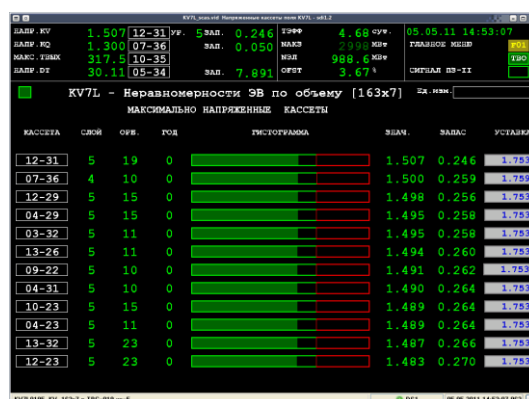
KV7L_scus.std Напряженные кассеты поля KV7L - e61.2

НАПР.KV 1.507 12-31 УР. 5 ЗАП. 0.246 ТЭФФ 4.68 сут. 05.05.11 14:53:07
НАПР.KQ 1.300 07-36 ЗАП. 0.050 NАКЗ 2996 МВт ГЛАВНОЕ МЕНЮ F01
МАКС.ТВЫХ 317.5 10-35 NЭЛ 988.6 МВт ТВО
НАПР.DT 30.11 05-34 ЗАП. 7.891 OFST 3.67 % СИГНАЛ ПЗ-II

KV7L - Неравномерности ЭВ по объему [163x7] Ед.изм.
МАКСИМАЛЬНО НАПРЯЖЕННЫЕ КАССЕТЫ

| КАССЕТА | СЛОЙ | ОРГ. | ГОД | ГИСТОГРАММА | ЗНАЧ. | ЗАПАС | УСТАВКА |
|---|---|---|---|---|---|---|---|
| 12-31 | 5 | 19 | 0 | | 1.507 | 0.246 | 1.753 |
| 07-36 | 4 | 10 | 0 | | 1.500 | 0.259 | 1.759 |
| 12-29 | 5 | 15 | 0 | | 1.498 | 0.256 | 1.753 |
| 04-29 | 5 | 15 | 0 | | 1.495 | 0.258 | 1.753 |
| 03-32 | 5 | 11 | 0 | | 1.495 | 0.258 | 1.753 |
| 13-26 | 5 | 11 | 0 | | 1.494 | 0.260 | 1.753 |
| 09-22 | 5 | 10 | 0 | | 1.491 | 0.262 | 1.753 |
| 04-31 | 5 | 10 | 0 | | 1.490 | 0.264 | 1.753 |
| 10-23 | 5 | 15 | 0 | | 1.489 | 0.264 | 1.753 |
| 04-23 | 5 | 11 | 0 | | 1.489 | 0.264 | 1.753 |
| 13-32 | 5 | 23 | 0 | | 1.487 | 0.266 | 1.753 |
| 12-23 | 5 | 23 | 0 | | 1.483 | 0.270 | 1.753 |

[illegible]